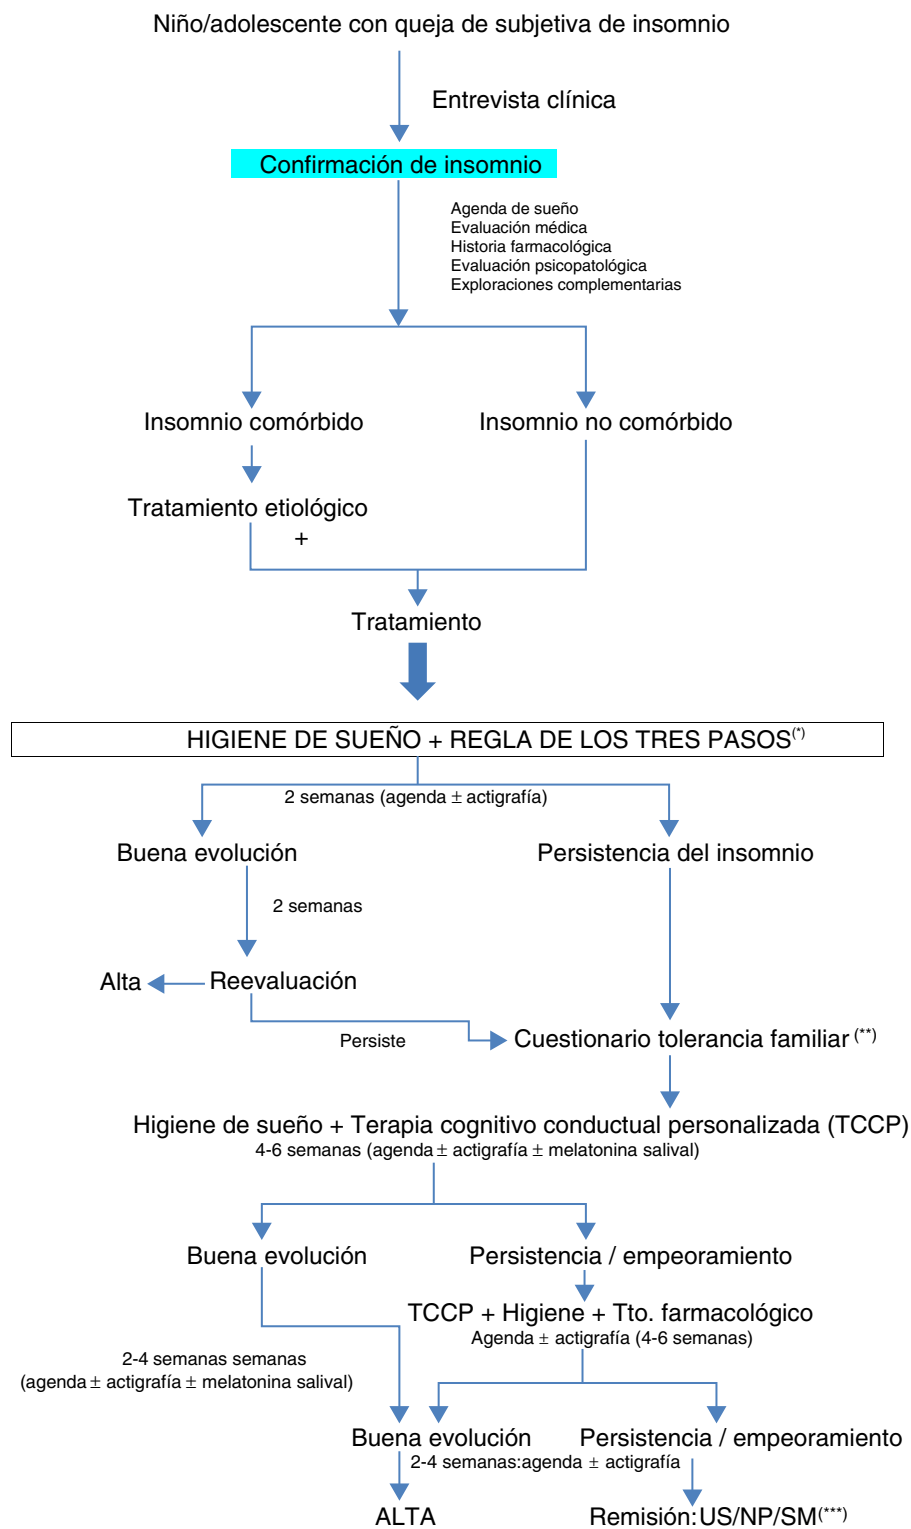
Niño/adolescente con queja de subjetiva de insomnio

Entrevista clínica

Confirmación de insomnio

Agenda de sueño
Evaluación médica
Historia farmacológica
Evaluación psicopatológica
Exploraciones complementarias

Insomnio comórbido

Insomnio no comórbido

Tratamiento etiológico
+

Tratamiento

HIGIENE DE SUEÑO + REGLA DE LOS TRES PASOS$^{(*)}$

2 semanas (agenda $\pm$ actigrafía)

Buena evolución

Persistencia del insomnio

2 semanas

Alta

Reevaluación

Persiste

Cuestionario tolerancia familiar$^{(**)}$

Higiene de sueño + Terapia cognitivo conductual personalizada (TCCP)
4-6 semanas (agenda $\pm$ actigrafía $\pm$ melatonina salival)

Buena evolución

Persistencia / empeoramiento

TCCP + Higiene + Tto. farmacológico
Agenda $\pm$ actigrafía (4-6 semanas)

2-4 semanas semanas
(agenda $\pm$ actigrafía $\pm$ melatonina salival)

Buena evolución

Persistencia / empeoramiento

2-4 semanas:agenda $\pm$ actigrafía

ALTA

Remisión:US/NP/SM$^{(***)}$